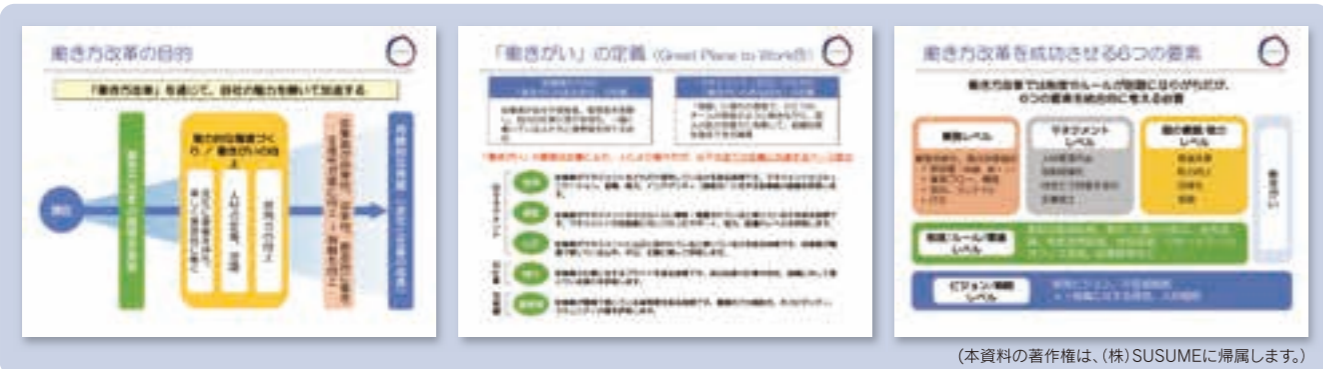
働き方改革の目的

「働き方改革」を通じて、自社の魅力を磨いて加速する

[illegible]

「働きがい」の定義 (Great Place to Work®)

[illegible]

働き方改革を成功させる6つの要素

働き方改革では制度やルールの制定に目が行きがちだが、6つの要素を統合的に考える必要

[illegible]

(本資料の著作権は、(株)SUSUMEに帰属します。)